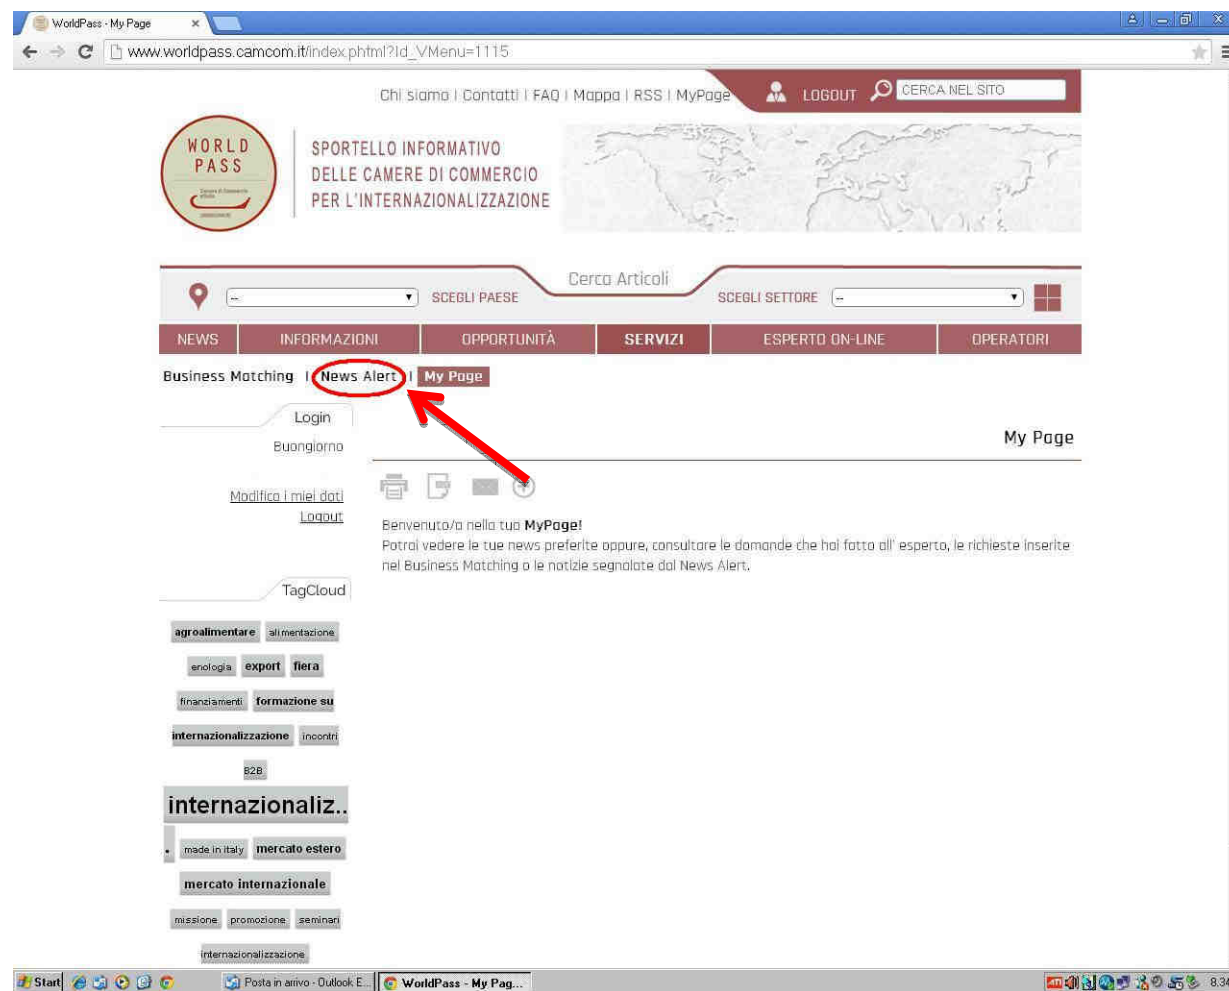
WorldPass - My Page

www.worldpass.camcom.it/index.phtml?Id_VMenu=1115

Chi siamo | Contatti | FAQ | Mappa | RSS | MyPage

LOGOUT

CERCA NEL SITO

WORLD PASS

SPORTELLO INFORMATIVO DELLE CAMERE DI COMMERCIO PER L'INTERNAZIONALIZZAZIONE

Cerca Articoli

-- SCEGLI PAESE

SCEGLI SETTORE --

NEWS | INFORMAZIONI | OPPORTUNITÀ | SERVIZI | ESPERTO ON-LINE | OPERATORI

Business Matching | News Alert | My Page

Login

Buongiorno

Modifica i miei dati
Logout

My Page

Benvenuto/a nella tua MyPage!
Potrai vedere le tue news preferite oppure, consultare le domande che hai fatto all' esperto, le richieste inserite nel Business Matching o le notizie segnalate dal News Alert.

TagCloud

agroalimentare alimentazione enologia export fiera finanziamenti formazione su internazionalizzazione incontri B2B internazionaliz.. . made in italy mercato estero mercato internazionale missione promozione seminari internazionalizzazione

Start

Posta in arrivo - Outlook E...

WorldPass - My Pag...

8.3